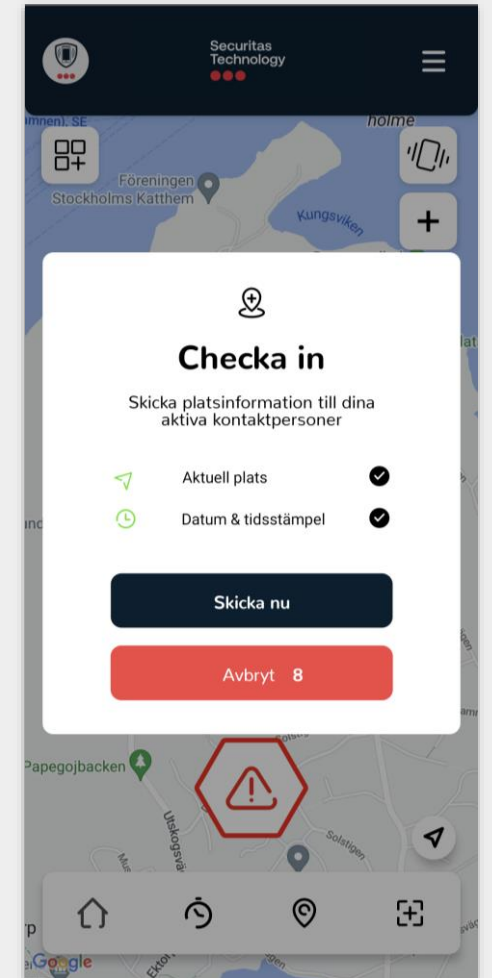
Securitas Technology

mnen), SE
holme
Föreningen Stockholms Katthem
Kungsviken

Checka in

Skicka platsinformation till dina aktiva kontaktpersoner

Aktuell plats

Datum & tidsstämpel

Skicka nu

Avbryt 8

Papegojbacken
Utskogsvägen
Solstigen
Google